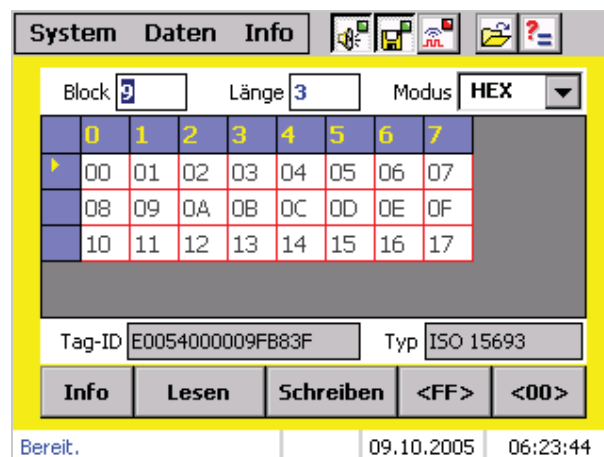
System Daten Info

Block 0 Länge 3 Modus HEX

| | 0 | 1 | 2 | 3 | 4 | 5 | 6 | 7 |
|---|---|---|---|---|---|---|---|---|
| ▸ | 00 | 01 | 02 | 03 | 04 | 05 | 06 | 07 |
| | 08 | 09 | 0A | 0B | 0C | 0D | 0E | 0F |
| | 10 | 11 | 12 | 13 | 14 | 15 | 16 | 17 |

Tag-ID E0054000009FB83F Typ ISO 15693

Info Lesen Schreiben <FF> <00>

Bereit. 09.10.2005 06:23:44